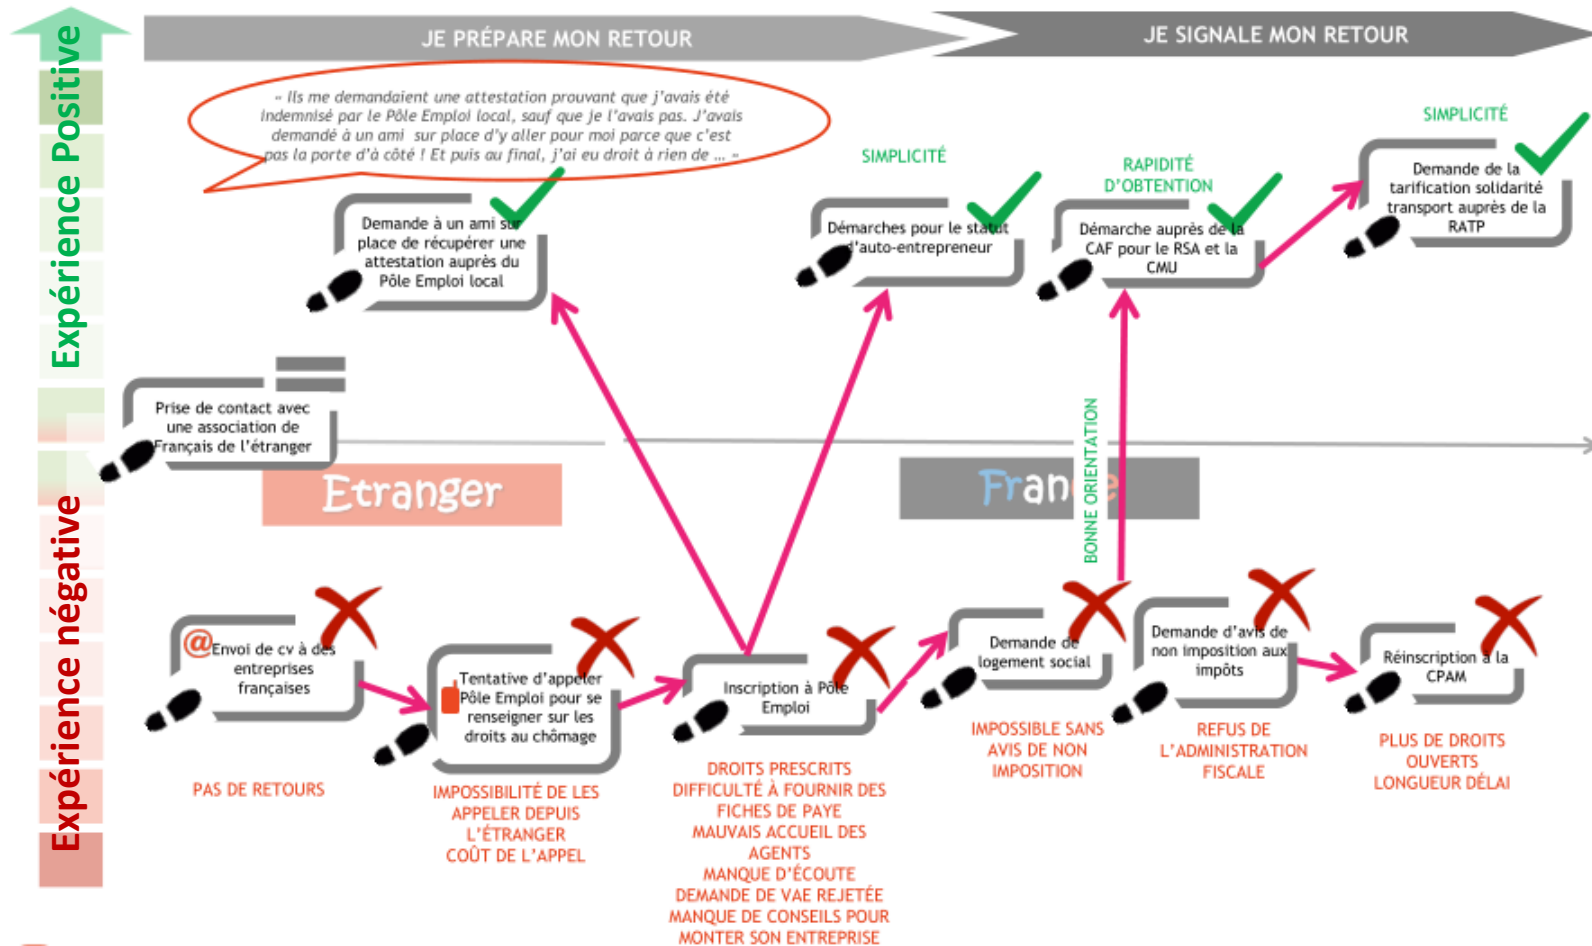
Expérience Positive

Expérience négative

JE PRÉPARE MON RETOUR

JE SIGNALE MON RETOUR

« Ils me demandaient une attestation prouvant que j'avais été indemnisé par le Pôle Emploi local, sauf que je l'avais pas. J'avais demandé à un ami sur place d'y aller pour moi parce que c'est pas la porte d'à côté ! Et puis au final, j'ai eu droit à rien de … »

Demande à un ami sur place de récupérer une attestation auprès du Pôle Emploi local

SIMPLICITÉ

Démarches pour le statut d'auto-entrepreneur

RAPIDITÉ D'OBTENTION

Démarche auprès de la CAF pour le RSA et la CMU

SIMPLICITÉ

Demande de la tarification solidarité transport auprès de la RATP

Prise de contact avec une association de Français de l'étranger

Etranger

France

BONNE ORIENTATION

Envoi de cv à des entreprises françaises

PAS DE RETOURS

Tentative d'appeler Pôle Emploi pour se renseigner sur les droits au chômage

IMPOSSIBILITÉ DE LES APPELER DEPUIS L'ÉTRANGER
COÛT DE L'APPEL

Inscription à Pôle Emploi

DROITS PRESCRITS
DIFFICULTÉ À FOURNIR DES FICHES DE PAYE
MAUVAIS ACCUEIL DES AGENTS
MANQUE D'ÉCOUTE
DEMANDE DE VAE REJETÉE
MANQUE DE CONSEILS POUR MONTER SON ENTREPRISE

Demande de logement social

IMPOSSIBLE SANS AVIS DE NON IMPOSITION

Demande d'avis de non imposition aux impôts

REFUS DE L'ADMINISTRATION FISCALE

Réinscription à la CPAM

PLUS DE DROITS OUVERTS
LONGUEUR DÉLAI